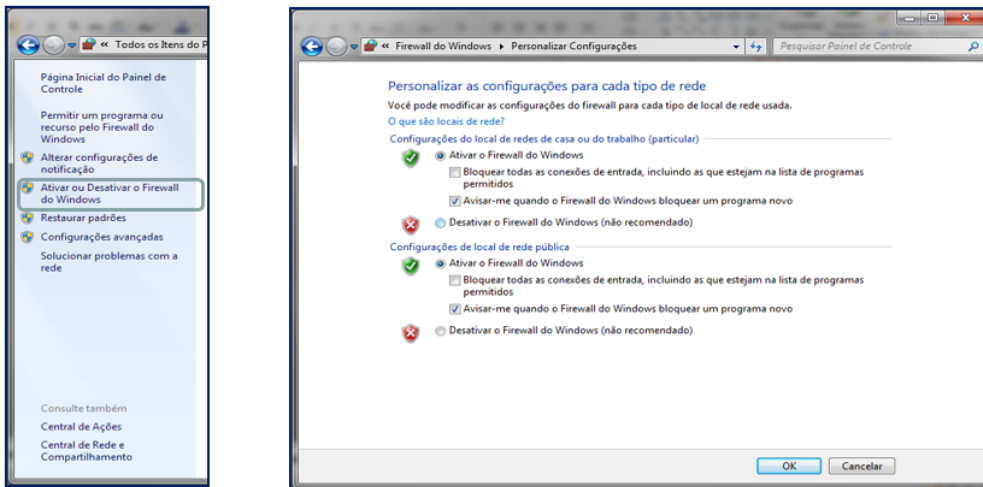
« Todos os Itens do P

Página Inicial do Painel de Controle

Permitir um programa ou recurso pelo Firewall do Windows

Alterar configurações de notificação

Ativar ou Desativar o Firewall do Windows

Restaurar padrões

Configurações avançadas

Solucionar problemas com a rede

Consulte também

Central de Ações

Central de Rede e Compartilhamento

« Firewall do Windows ▸ Personalizar Configurações

Pesquisar Painel de Controle

Personalizar as configurações para cada tipo de rede

Você pode modificar as configurações do firewall para cada tipo de local de rede usada.

O que são locais de rede?

Configurações do local de redes de casa ou do trabalho (particular)

Ativar o Firewall do Windows

Bloquear todas as conexões de entrada, incluindo as que estejam na lista de programas permitidos

Avisar-me quando o Firewall do Windows bloquear um programa novo

Desativar o Firewall do Windows (não recomendado)

Configurações de local de rede pública

Ativar o Firewall do Windows

Bloquear todas as conexões de entrada, incluindo as que estejam na lista de programas permitidos

Avisar-me quando o Firewall do Windows bloquear um programa novo

Desativar o Firewall do Windows (não recomendado)

OK

Cancelar